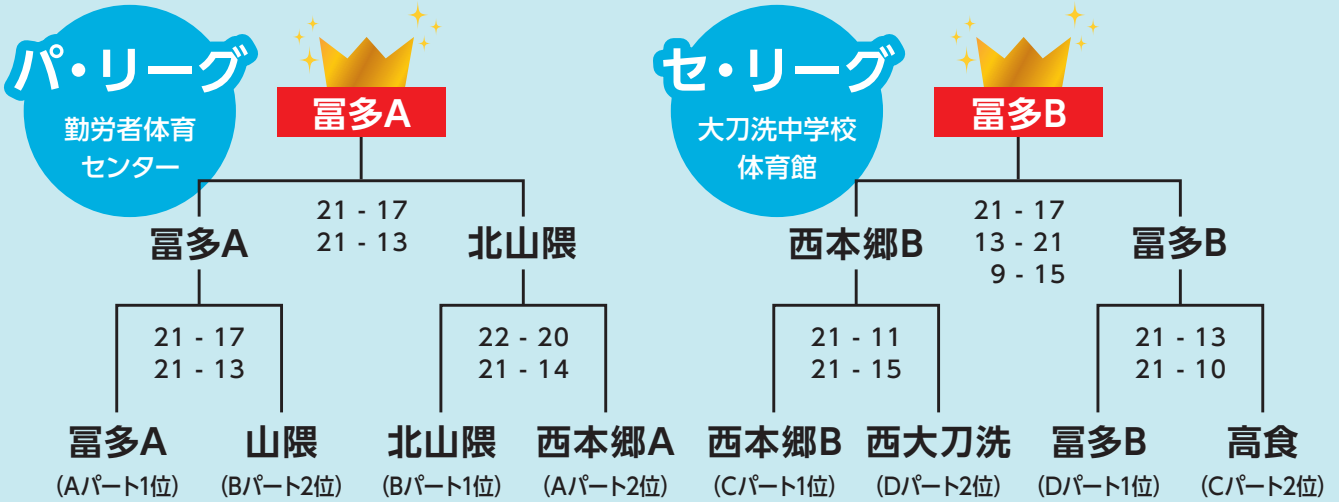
パ・リーグ
勤労者体育センター

冨多A

21 - 17
21 - 13

冨多A

北山隈

21 - 17
21 - 13

22 - 20
21 - 14

冨多A
(Aパート1位)

山隈
(Bパート2位)

北山隈
(Bパート1位)

西本郷A
(Aパート2位)

セ・リーグ
大刀洗中学校体育館

冨多B

21 - 17
13 - 21
9 - 15

西本郷B

冨多B

21 - 11
21 - 15

21 - 13
21 - 10

西本郷B
(Cパート1位)

西大刀洗
(Dパート2位)

冨多B
(Dパート1位)

高食
(Cパート2位)